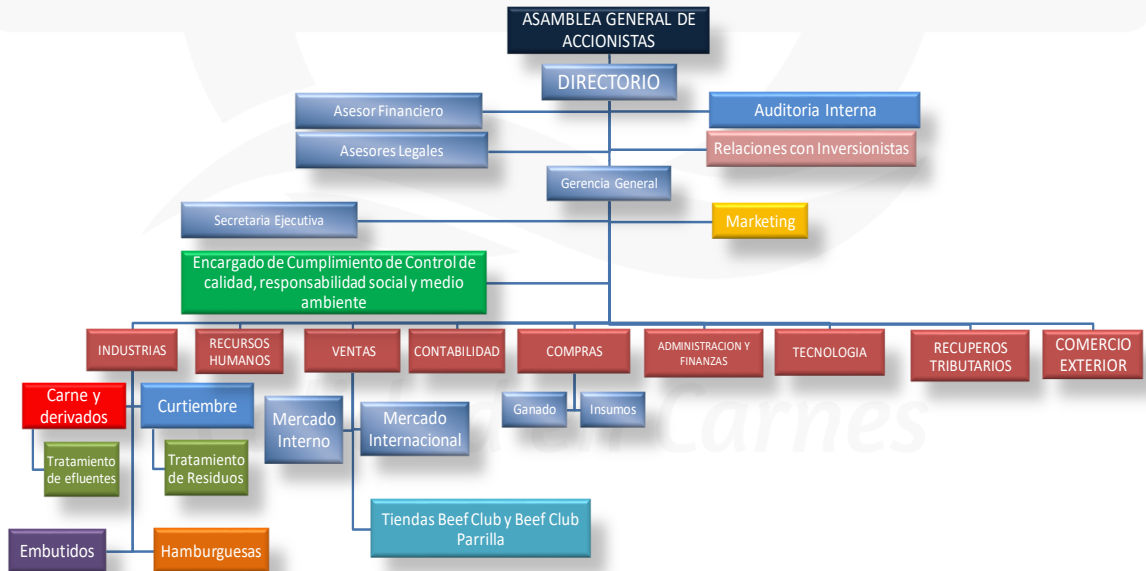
ASAMBLEA GENERAL DE ACCIONISTAS

DIRECTORIO

Asesor Financiero

Auditoria Interna

Asesores Legales

Relaciones con Inversionistas

Gerencia General

Secretaria Ejecutiva

Marketing

Encargado de Cumplimiento de Control de calidad, responsabilidad social y medio ambiente

INDUSTRIAS

RECURSOS HUMANOS

VENTAS

CONTABILIDAD

COMPRAS

ADMINISTRACION Y FINANZAS

TECNOLOGIA

RECUPEROS TRIBUTARIOS

COMERCIO EXTERIOR

Carne y derivados

Curtiembre

Tratamiento de efluentes

Tratamiento de Residuos

Mercado Interno

Mercado Internacional

Ganado

Insumos

Tiendas Beef Club y Beef Club Parrilla

Embutidos

Hamburguesas

Carnes